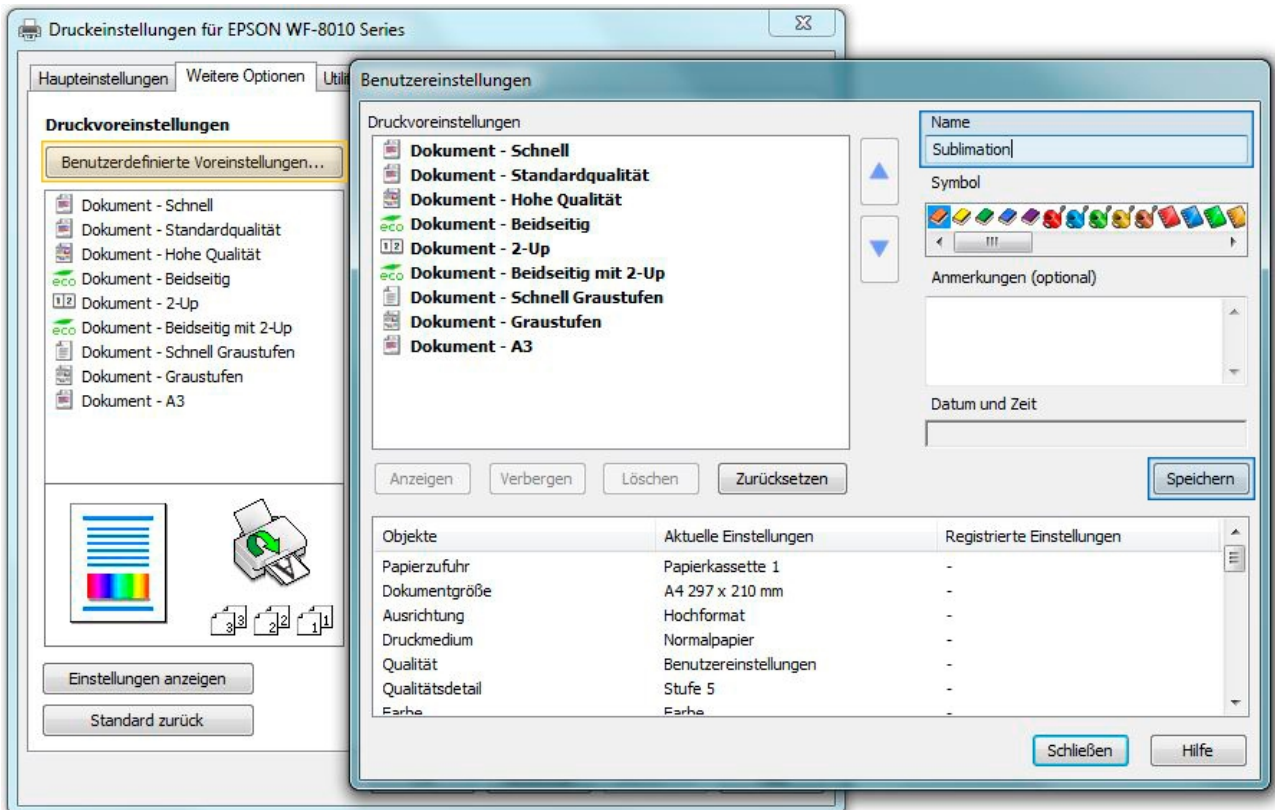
Druckeinstellungen für EPSON WF-8010 Series

Haupteinstellungen | Weitere Optionen | Utili

Druckvoreinstellungen

Benutzerdefinierte Voreinstellungen...

Dokument - Schnell
Dokument - Standardqualität
Dokument - Hohe Qualität
Dokument - Beidseitig
Dokument - 2-Up
Dokument - Beidseitig mit 2-Up
Dokument - Schnell Graustufen
Dokument - Graustufen
Dokument - A3

Einstellungen anzeigen

Standard zurück

Benutzereinstellungen

Druckvoreinstellungen

Dokument - Schnell
Dokument - Standardqualität
Dokument - Hohe Qualität
Dokument - Beidseitig
Dokument - 2-Up
Dokument - Beidseitig mit 2-Up
Dokument - Schnell Graustufen
Dokument - Graustufen
Dokument - A3

Name
Sublimation

Symbol

Anmerkungen (optional)

Datum und Zeit

Anzeigen | Verbergen | Löschen | Zurücksetzen

Speichern

| Objekte | Aktuelle Einstellungen | Registrierte Einstellungen |
|---|---|---|
| Papierzufuhr | Papierkassette 1 | - |
| Dokumentgröße | A4 297 x 210 mm | - |
| Ausrichtung | Hochformat | - |
| Druckmedium | Normalpapier | - |
| Qualität | Benutzereinstellungen | - |
| Qualitätsdetail | Stufe 5 | - |
| Farbe | Farbe | - |

Schließen | Hilfe